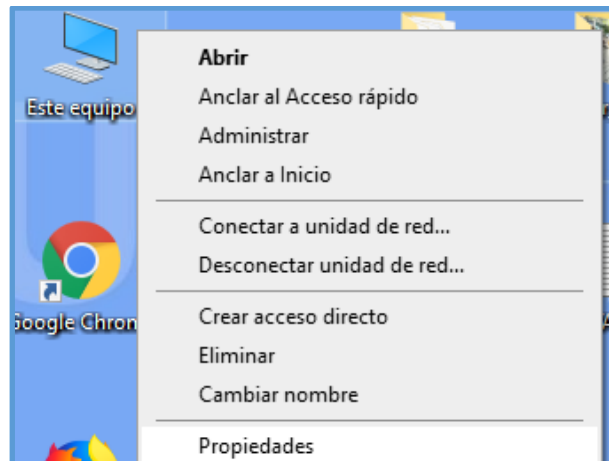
Este equipo
Google Chron

Abrir
Anclar al Acceso rápido
Administrar
Anclar a Inicio

Conectar a unidad de red...
Desconectar unidad de red...

Crear acceso directo
Eliminar
Cambiar nombre

Propiedades